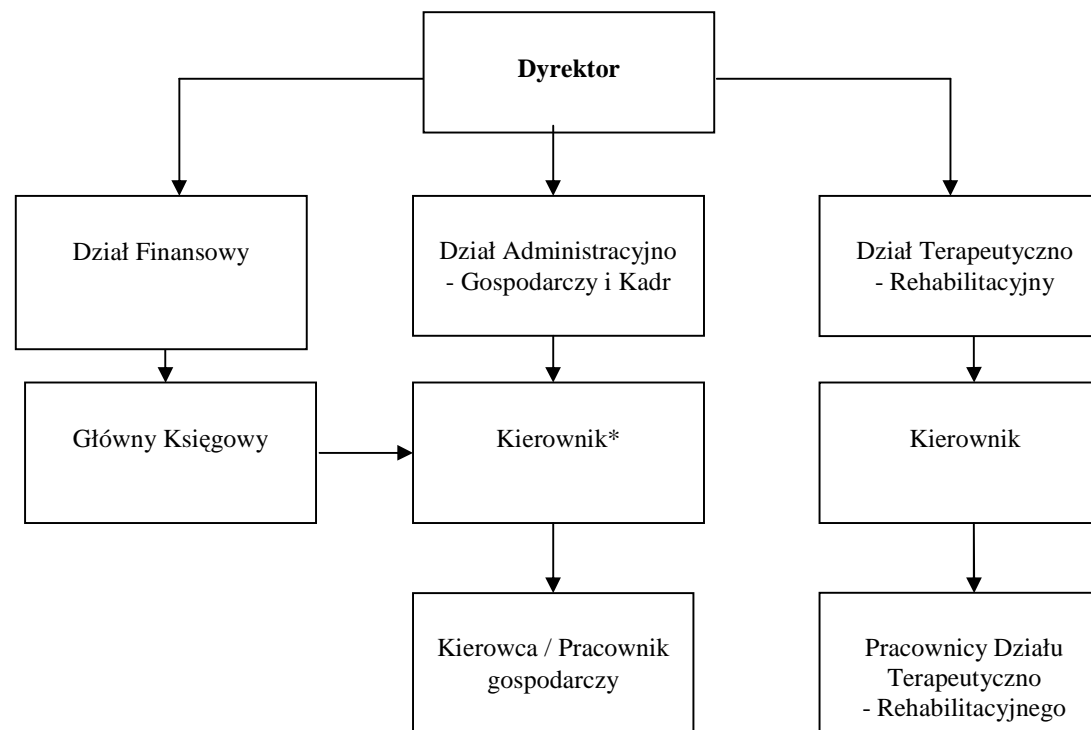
**Dyrektor**

Dział Finansowy

Dział Administracyjno - Gospodarczy i Kadr

Dział Terapeutyczno - Rehabilitacyjny

Główny Księgowy

Kierownik*

Kierownik

Kierowca / Pracownik gospodarczy

Pracownicy Działu Terapeutyczno - Rehabilitacyjnego